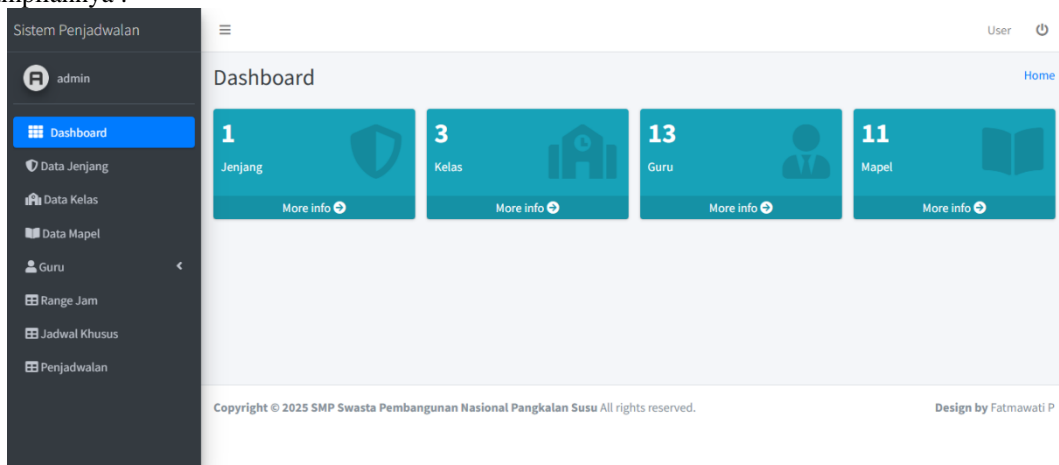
mpilannya :

Sistem Penjadwalan

admin

Dashboard

Data Jenjang

Data Kelas

Data Mapel

Guru

Range Jam

Jadwal Khusus

Penjadwalan

≡

User

Dashboard

Home

1

Jenjang

More info

3

Kelas

More info

13

Guru

More info

11

Mapel

More info

Copyright © 2025 SMP Swasta Pembangunan Nasional Pangkalan Susu All rights reserved.

Design by Fatmawati P